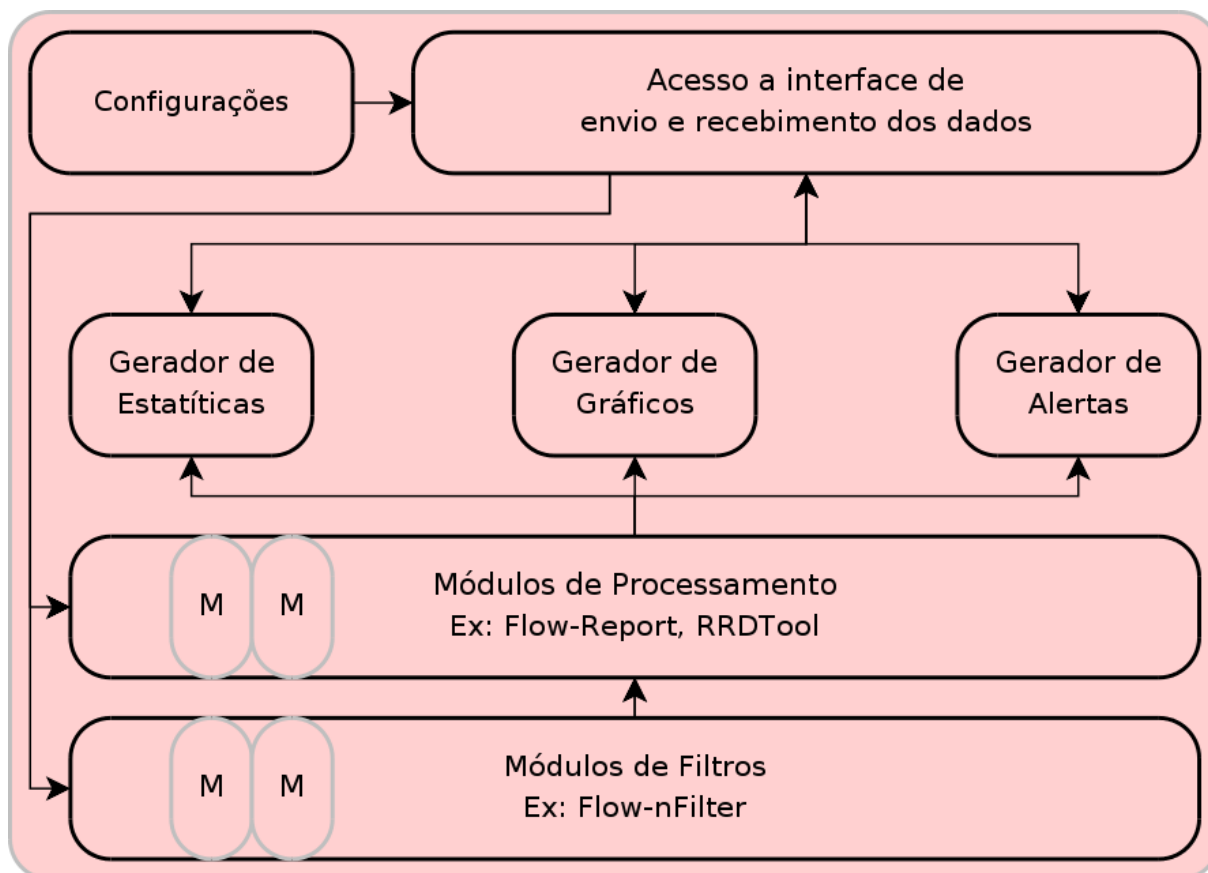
Configurações

Acesso a interface de envio e recebimento dos dados

Gerador de Estatíticas

Gerador de Gráficos

Gerador de Alertas

M M

Módulos de Processamento
Ex: Flow-Report, RRDTool

M M

Módulos de Filtros
Ex: Flow-nFilter